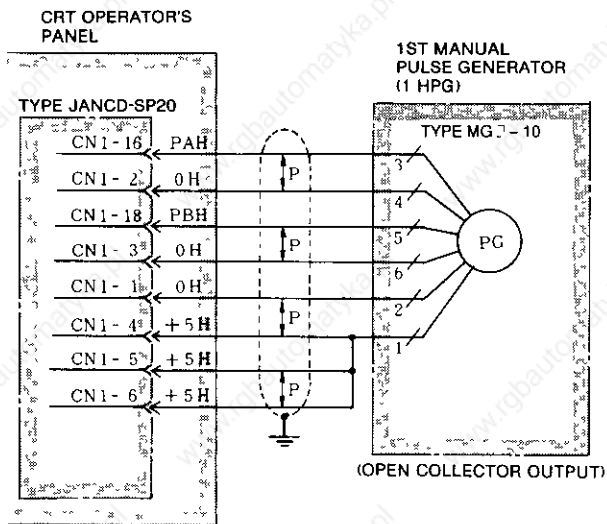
CRT OPERATOR'S PANEL

TYPE JANCD-SP20

CN1-16 PAH
CN1-2 0H
CN1-18 PBH
CN1-3 0H
CN1-1 0H
CN1-4 +5H
CN1-5 +5H
CN1-6 +5H

P
P
P
P

1ST MANUAL PULSE GENERATOR (1 HPG)

TYPE MG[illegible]-10

3
4
5
6
2
1

PG

(OPEN COLLECTOR OUTPUT)

www.rgbautomatyka.pl